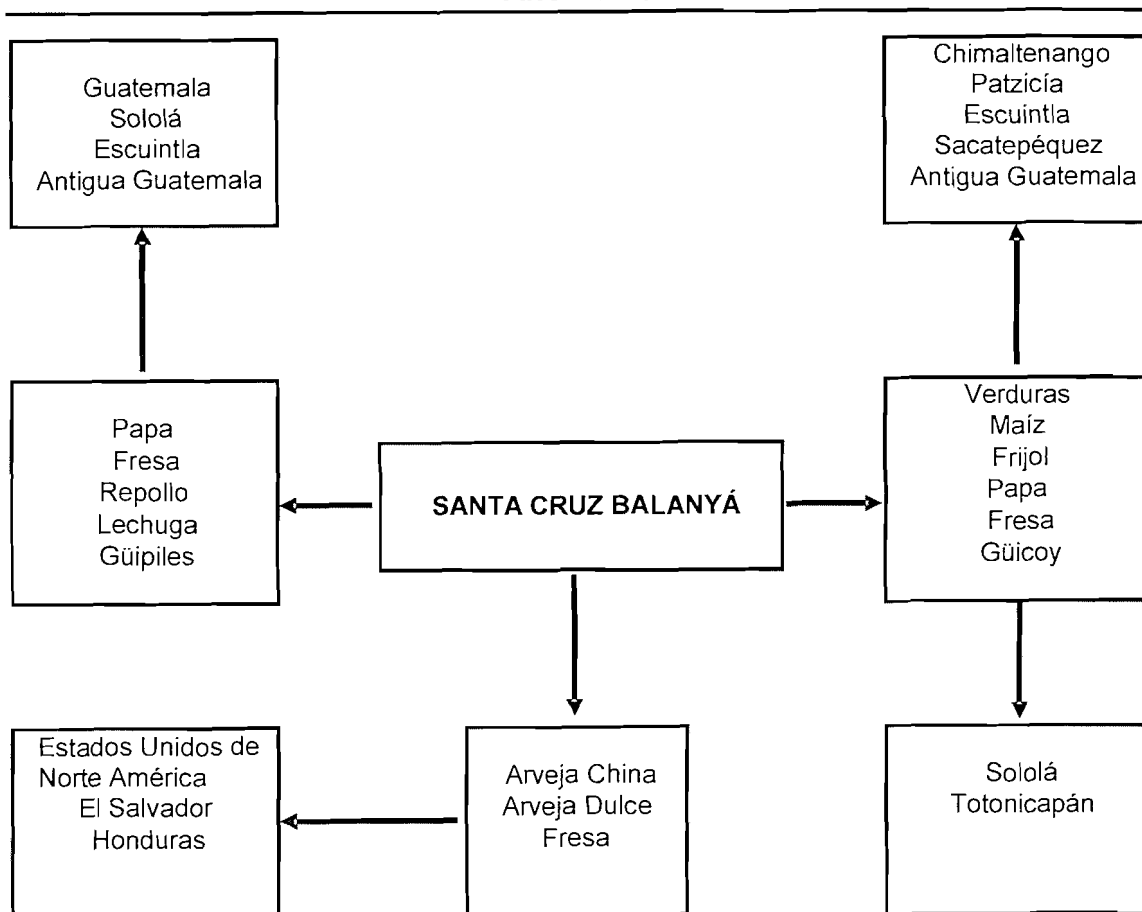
Guatemala
Sololá
Escuintla
Antigua Guatemala

Chimaltenango
Patzicía
Escuintla
Sacatepéquez
Antigua Guatemala

Papa
Fresa
Repollo
Lechuga
Güipiles

SANTA CRUZ BALANYÁ

Verduras
Maíz
Frijol
Papa
Fresa
Güicoy

Estados Unidos de Norte América
El Salvador
Honduras

Arveja China
Arveja Dulce
Fresa

Sololá
Totonicapán